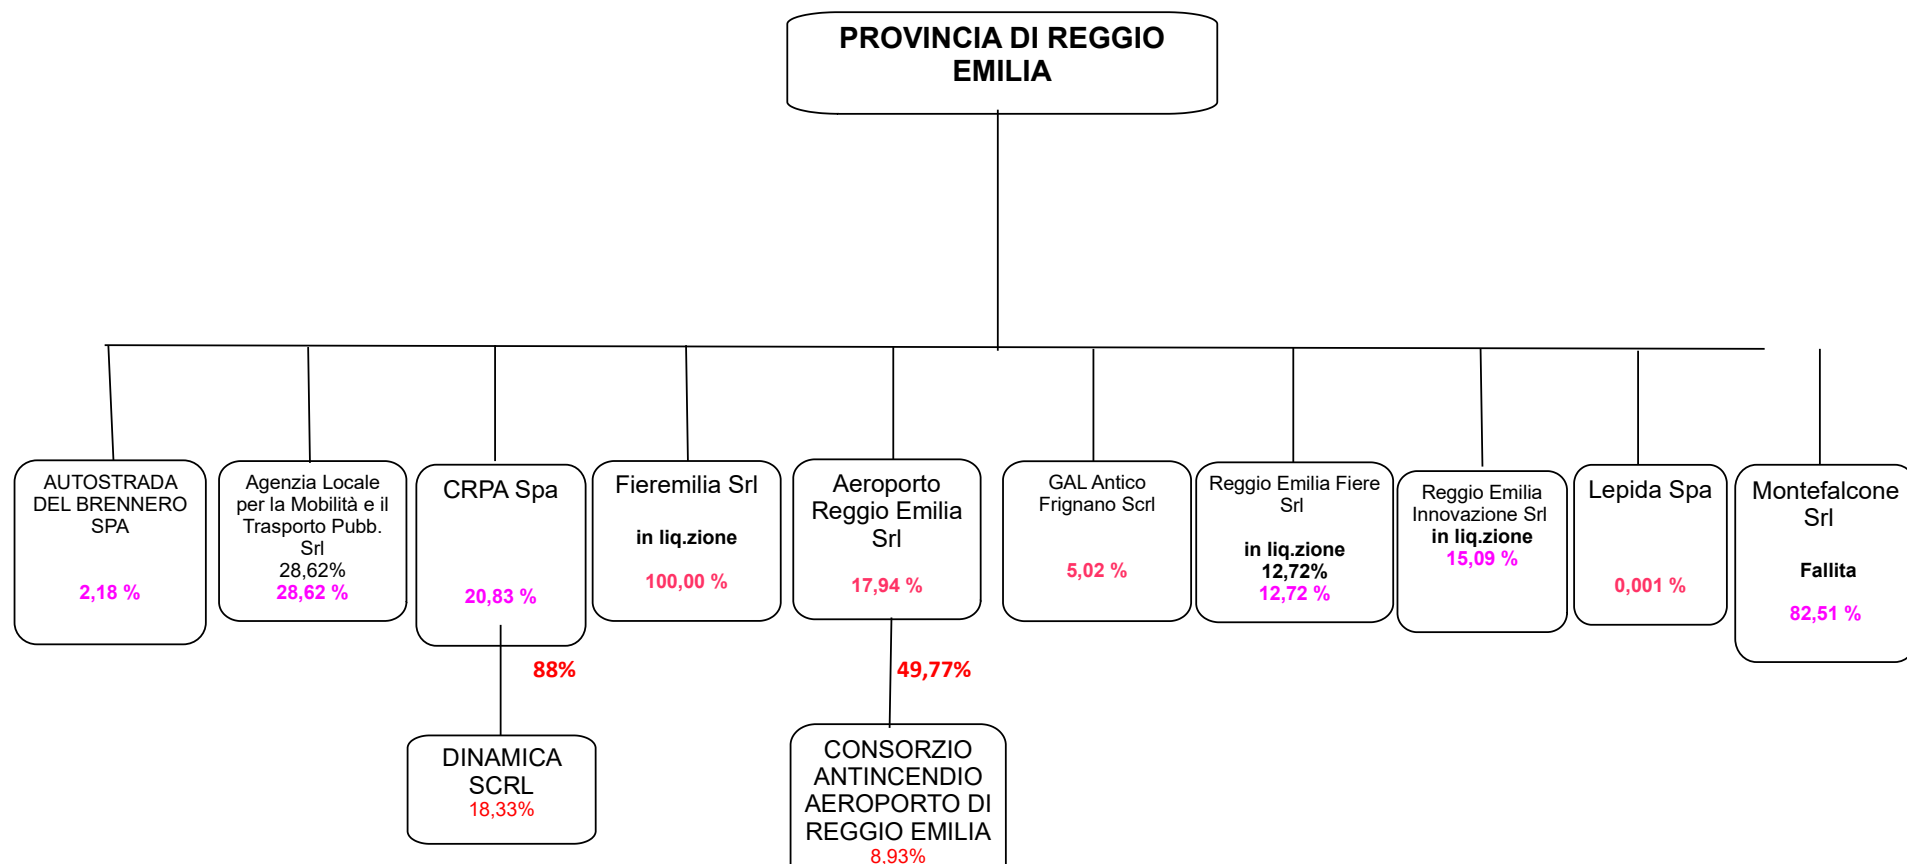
PROVINCIA DI REGGIO EMILIA

AUTOSTRADA DEL BRENNERO SPA
2,18 %

Agenzia Locale per la Mobilità e il Trasporto Pubb. Srl
28,62%
28,62 %

CRPA Spa
20,83 %

88%

DINAMICA SCRL
18,33%

Fieremilia Srl
in liq.zione
100,00 %

Aeroporto Reggio Emilia Srl
17,94 %

49,77%

CONSORZIO ANTINCENDIO AEROPORTO DI REGGIO EMILIA
8,93%

GAL Antico Frignano Scrl
5,02 %

Reggio Emilia Fiere Srl
in liq.zione
12,72%
12,72 %

Reggio Emilia Innovazione Srl
in liq.zione
15,09 %

Lepida Spa
0,001 %

Montefalcone Srl
Fallita
82,51 %